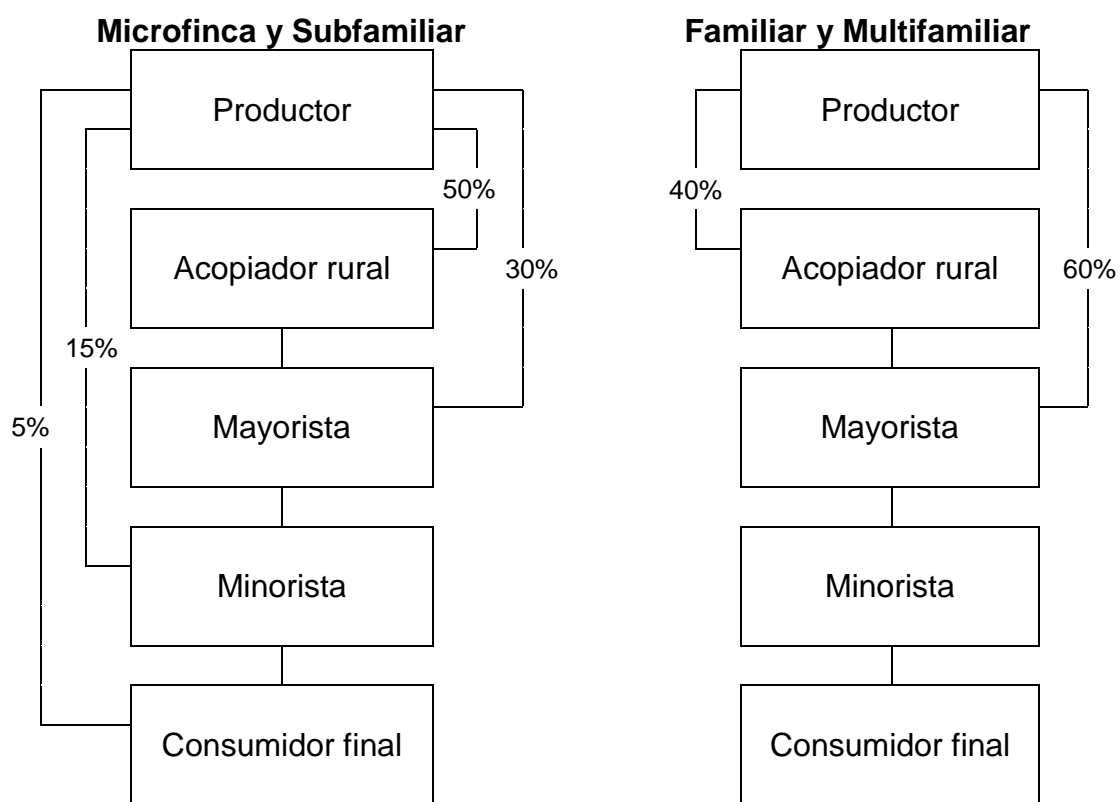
Microfinca y Subfamiliar

Productor

50%

Acopiador rural

30%

15%

5%

Mayorista

Minorista

Consumidor final

Familiar y Multifamiliar

Productor

40%

Acopiador rural

60%

Mayorista

Minorista

Consumidor final